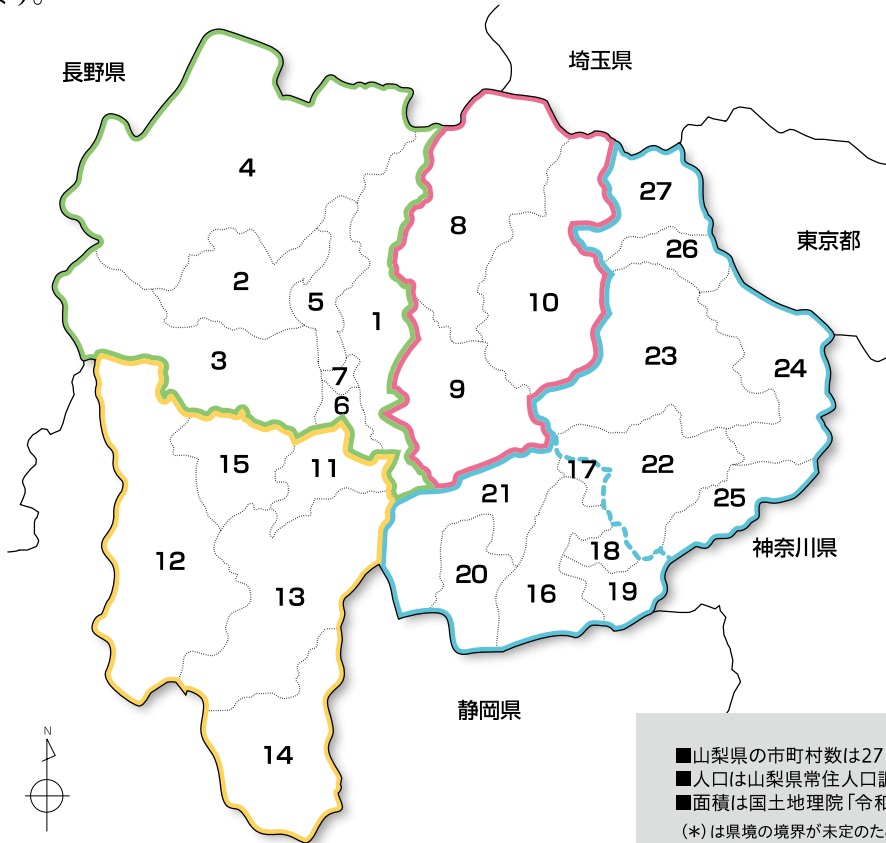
長野県

埼玉県

東京都

神奈川県

静岡県

4
2
5
1
3
7
6
8
10
9
27
26
23
24
22
25
17
21
18
19
16
20
15
11
12
13
14

N

■山梨県の市町村数は27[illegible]
■人口は山梨県常住人口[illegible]
■面積は国土地理院「令和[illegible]
（*）は県境の境界が未定のた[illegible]